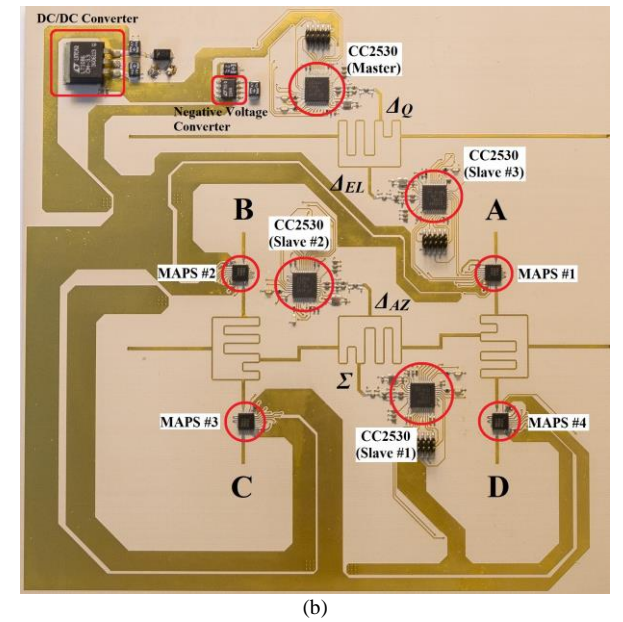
DC/DC Converter

Negative Voltage Converter

CC2530 (Master)

$\Delta_Q$

CC2530 (Slave #3)

$\Delta_{EL}$

B

A

CC2530 (Slave #2)

MAPS #2

MAPS #1

$\Delta_{AZ}$

$\Sigma$

MAPS #3

MAPS #4

CC2530 (Slave #1)

C

D

(b)